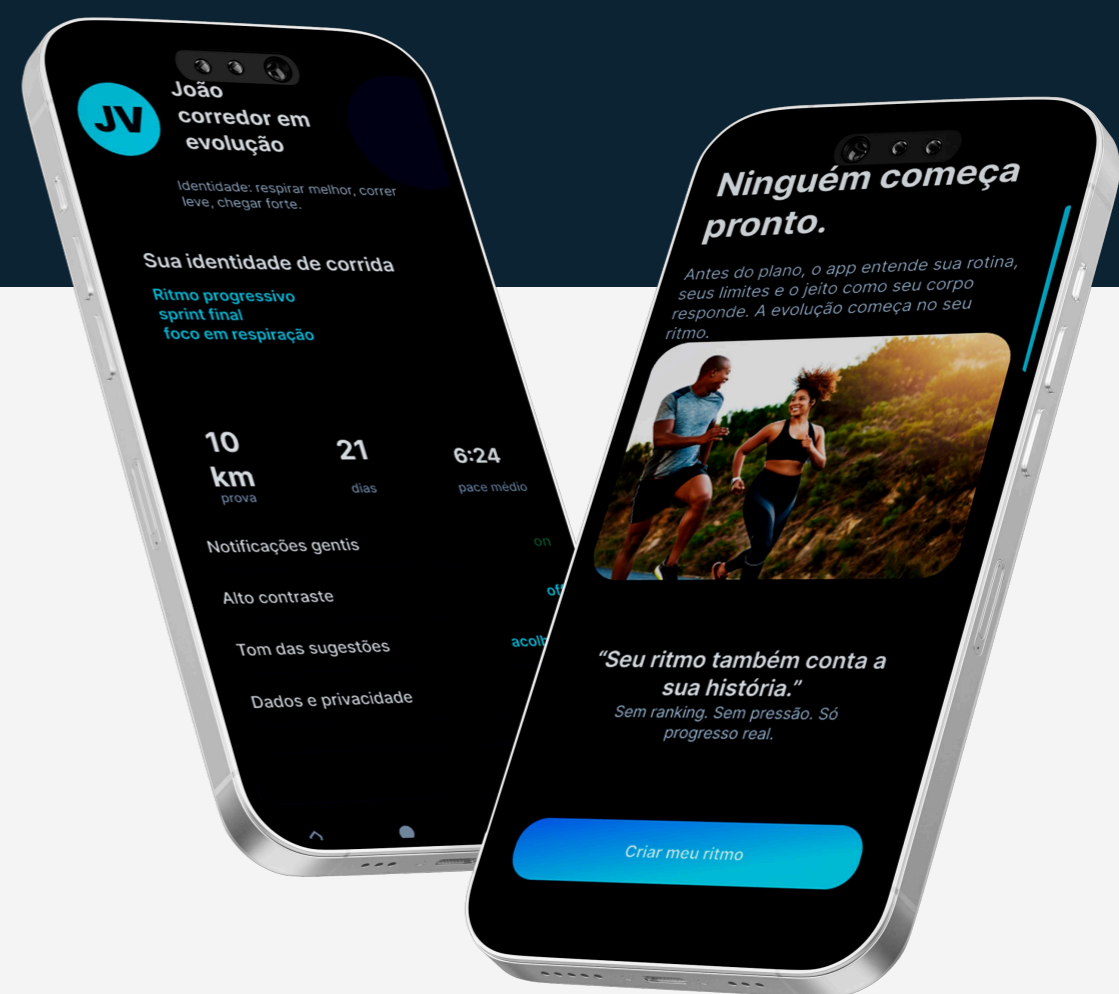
JV

João
corredor em
evolução

Identidade: respirar melhor, correr leve, chegar forte.

Sua identidade de corrida

Ritmo progressivo
sprint final
foco em respiração

| 10 km | 21 | 6:24 |
|---|---|---|
| prova | dias | pace médio |

Notificações gentis on

Alto contraste off

Tom das sugestões acolh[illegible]

Dados e privacidade

Ninguém começa pronto.

Antes do plano, o app entende sua rotina, seus limites e o jeito como seu corpo responde. A evolução começa no seu ritmo.

"Seu ritmo também conta a sua história."
Sem ranking. Sem pressão. Só progresso real.

Criar meu ritmo